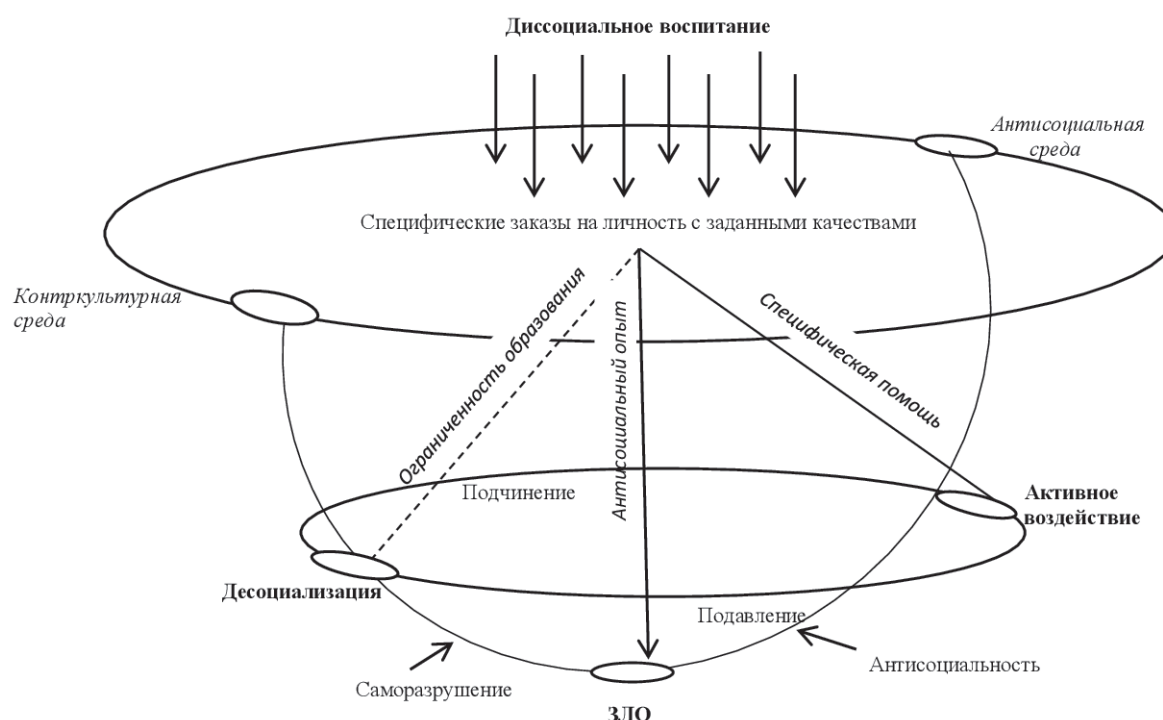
Диссоциальное воспитание

Антисоциальная среда

Специфические заказы на личность с заданными качествами

Контркультурная среда

Ограниченность образования

Антисоциальный опыт

Специфическая помощь

Подчинение

Активное воздействие

Десоциализация

Подавление

Саморазрушение

Антисоциальность

ЗЛО